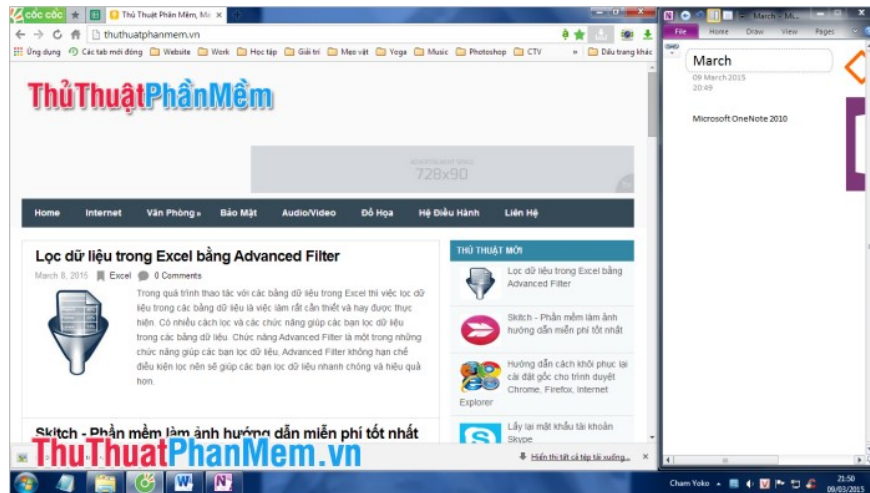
cốc cốc

Thủ Thuật Phần Mềm, Mẹ ×

thuthuatphanmem.vn

Ứng dụng Các tab mới đóng Website Work Học tập Giải trí Mẹo vặt Yoga Music Photoshop CTV » Dấu trang khác

ThủThuậtPhầnMềm

728x90

Home Internet Văn Phòng » Bảo Mật Audio/Video Đồ Họa Hệ Điều Hành Liên Hệ

Lọc dữ liệu trong Excel bằng Advanced Filter

March 8, 2015 Excel 0 Comments

Trong quá trình thao tác với các bảng dữ liệu trong Excel thì việc lọc dữ liệu trong các bảng dữ liệu là việc làm rất cần thiết và hay được thực hiện. Có nhiều cách lọc và các chức năng giúp các bạn lọc dữ liệu trong các bảng dữ liệu. Chức năng Advanced Filter là một trong những chức năng giúp các bạn lọc dữ liệu. Advanced Filter không hạn chế điều kiện lọc nên sẽ giúp các bạn lọc dữ liệu nhanh chóng và hiệu quả hơn.

Skitch - Phần mềm làm ảnh hướng dẫn miễn phí tốt nhất

THỦ THUẬT MỚI

Lọc dữ liệu trong Excel bằng Advanced Filter

Skitch - Phần mềm làm ảnh hướng dẫn miễn phí tốt nhất

Hướng dẫn cách khôi phục lại cài đặt gốc cho trình duyệt Chrome, Firefox, Internet Explorer

Lấy lại mật khẩu tài khoản Skype

Hiển thị tất cả tệp tải xuống...

ThuThuatPhanMem.vn

March - Mi...

File Home Draw View Pages

March

09 March 2015
20:49

Microsoft OneNote 2010

Cham Yoko

21:50
09/03/2015